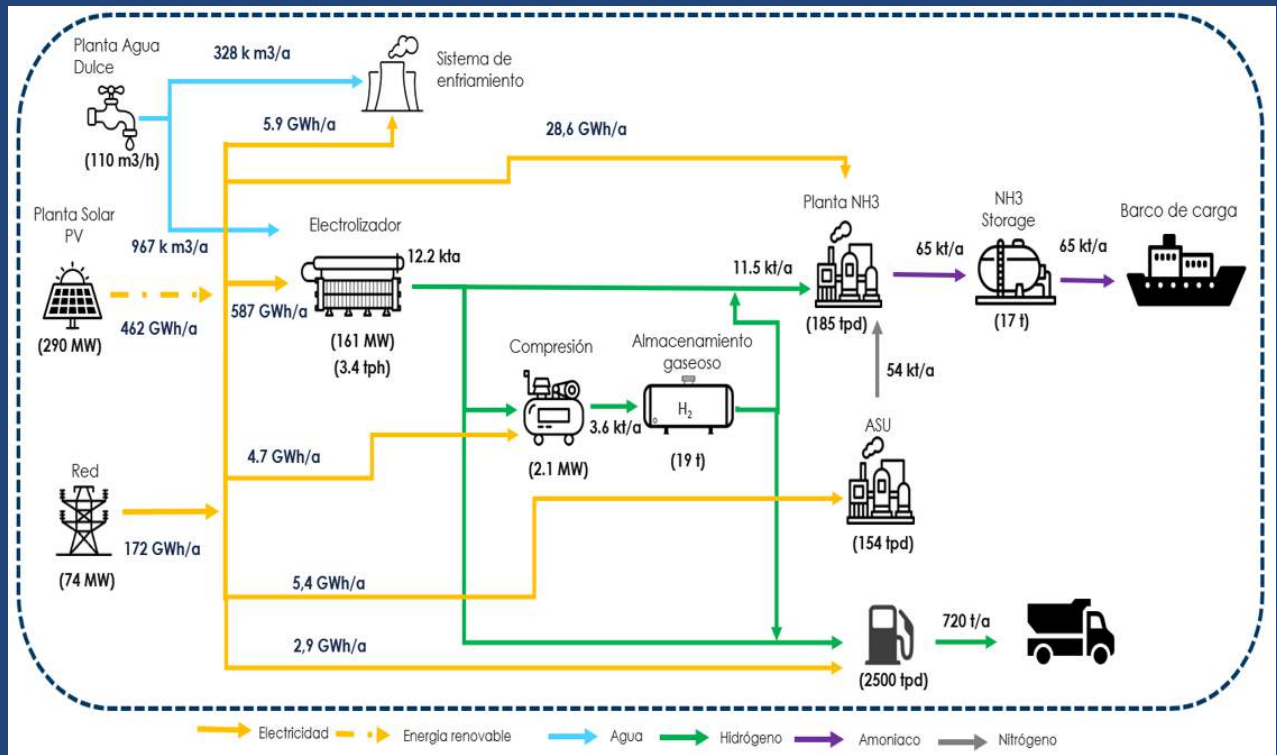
Planta Agua Dulce
(110 m3/h)
328 k m3/a
Sistema de enfriamiento
5.9 GWh/a
28,6 GWh/a
Planta Solar PV
(290 MW)
462 GWh/a
967 k m3/a
Electrolizador
587 GWh/a
12.2 kta
(161 MW)
(3.4 tph)
Planta NH3
11.5 kt/a
(185 tpd)
65 kt/a
NH3 Storage
(17 t)
65 kt/a
Barco de carga
Compresión
Almacenamiento gaseoso
$H_2$
3.6 kt/a
(2.1 MW)
(19 t)
54 kt/a
4.7 GWh/a
ASU
(154 tpd)
Red
(74 MW)
172 GWh/a
5,4 GWh/a
2,9 GWh/a
720 t/a
(2500 tpd)
Electricidad
Energia renovable
Agua
Hidrógeno
Amoniaco
Nitrógeno